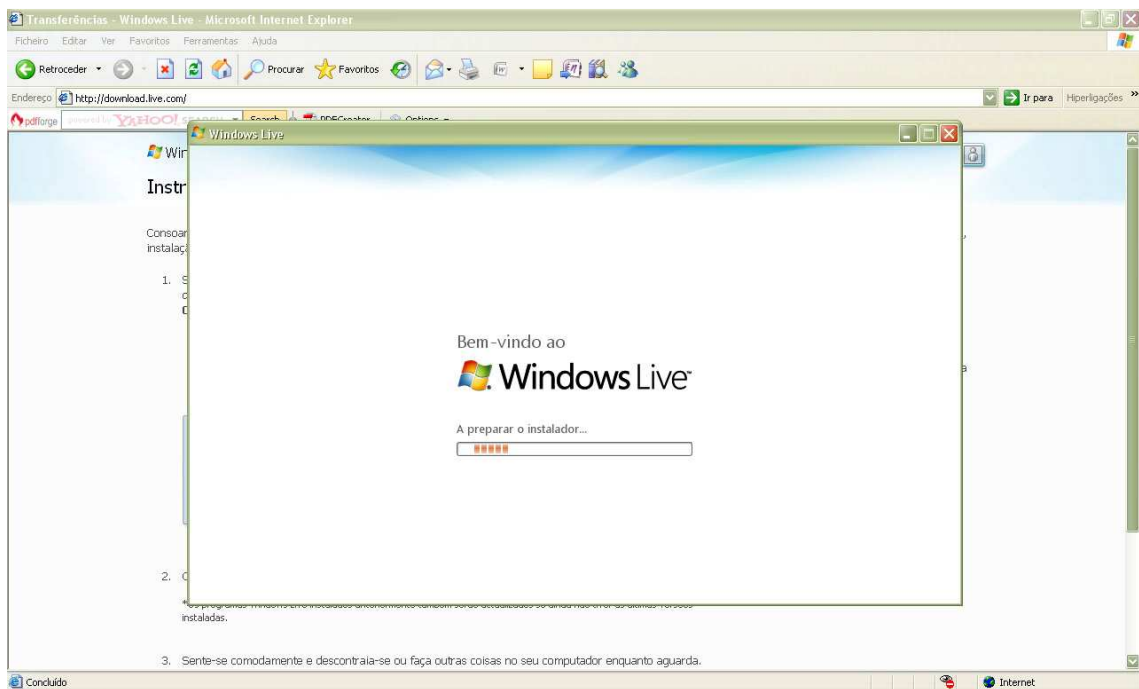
Transferências - Windows Live - Microsoft Internet Explorer

Ficheiro Editar Ver Favoritos Ferramentas Ajuda

Retroceder Procurar Favoritos

Endereço http://download.live.com/

Ir para Hiperligações

pdfforge YAHOO! SEARCH Search PDFCreator Options

Windows Live

Win

Instr

Consoar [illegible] instalaçã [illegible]

1. S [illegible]

2. C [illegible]

*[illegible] instaladas.

3. Sente-se comodamente e descontraia-se ou faça outras coisas no seu computador enquanto aguarda.

Bem-vindo ao

Windows Live

A preparar o instalador...

Concluído

Internet